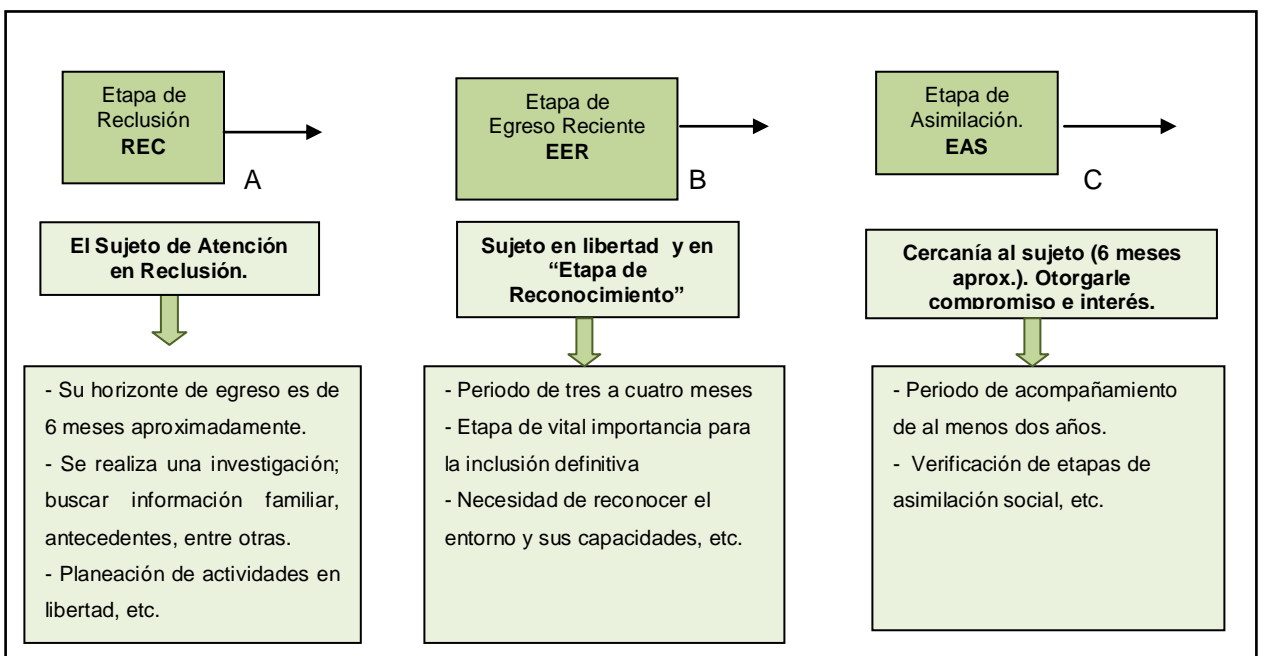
Etapa de Reclusión
**REC**

A

El Sujeto de Atención en Reclusión.

- Su horizonte de egreso es de 6 meses aproximadamente.
- Se realiza una investigación; buscar información familiar, antecedentes, entre otras.
- Planeación de actividades en libertad, etc.

Etapa de Egreso Reciente
**EER**

B

Sujeto en libertad y en "Etapa de Reconocimiento"

- Periodo de tres a cuatro meses
- Etapa de vital importancia para la inclusión definitiva
- Necesidad de reconocer el entorno y sus capacidades, etc.

Etapa de Asimilación.
**EAS**

C

Cercanía al sujeto (6 meses aprox.). Otorgarle compromiso e interés.

- Periodo de acompañamiento de al menos dos años.
- Verificación de etapas de asimilación social, etc.